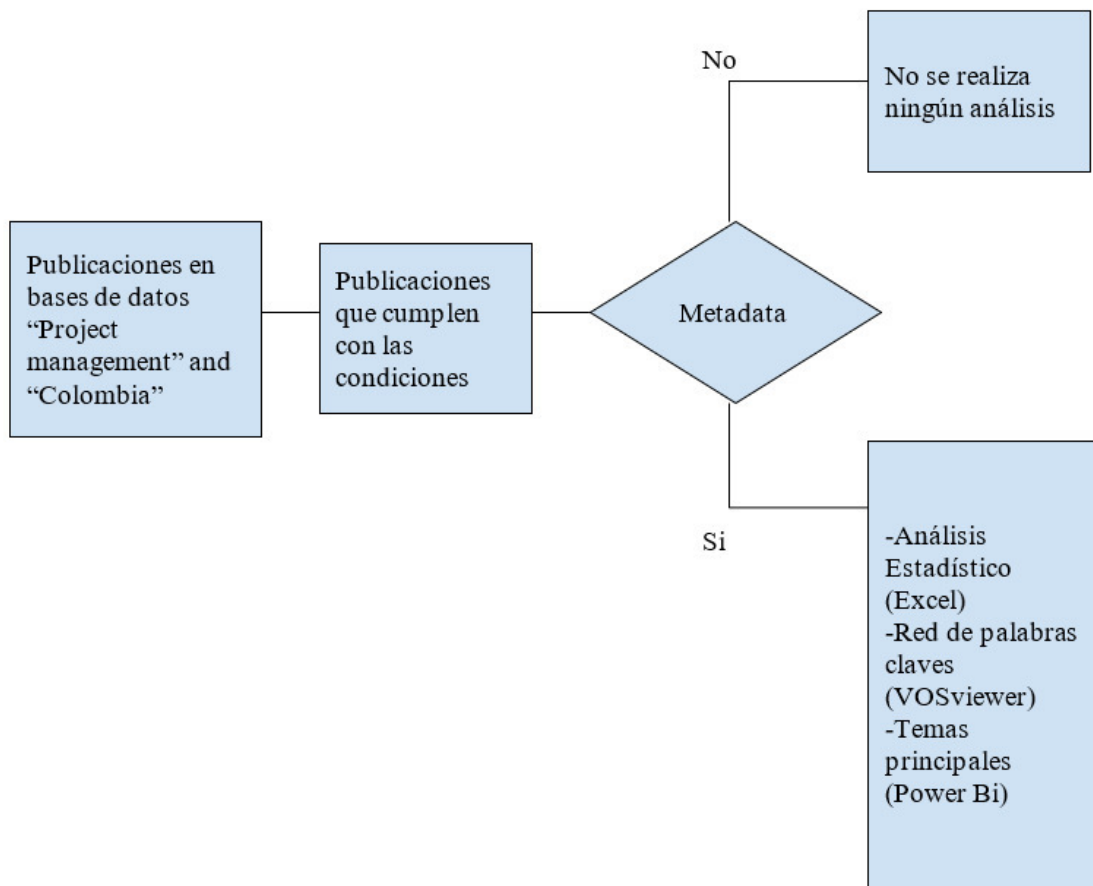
Publicaciones en bases de datos "Project management" and "Colombia"

Publicaciones que cumplen con las condiciones

Metadata

No

No se realiza ningún análisis

Si

-Análisis Estadístico (Excel)
-Red de palabras claves (VOSviewer)
-Temas principales (Power Bi)